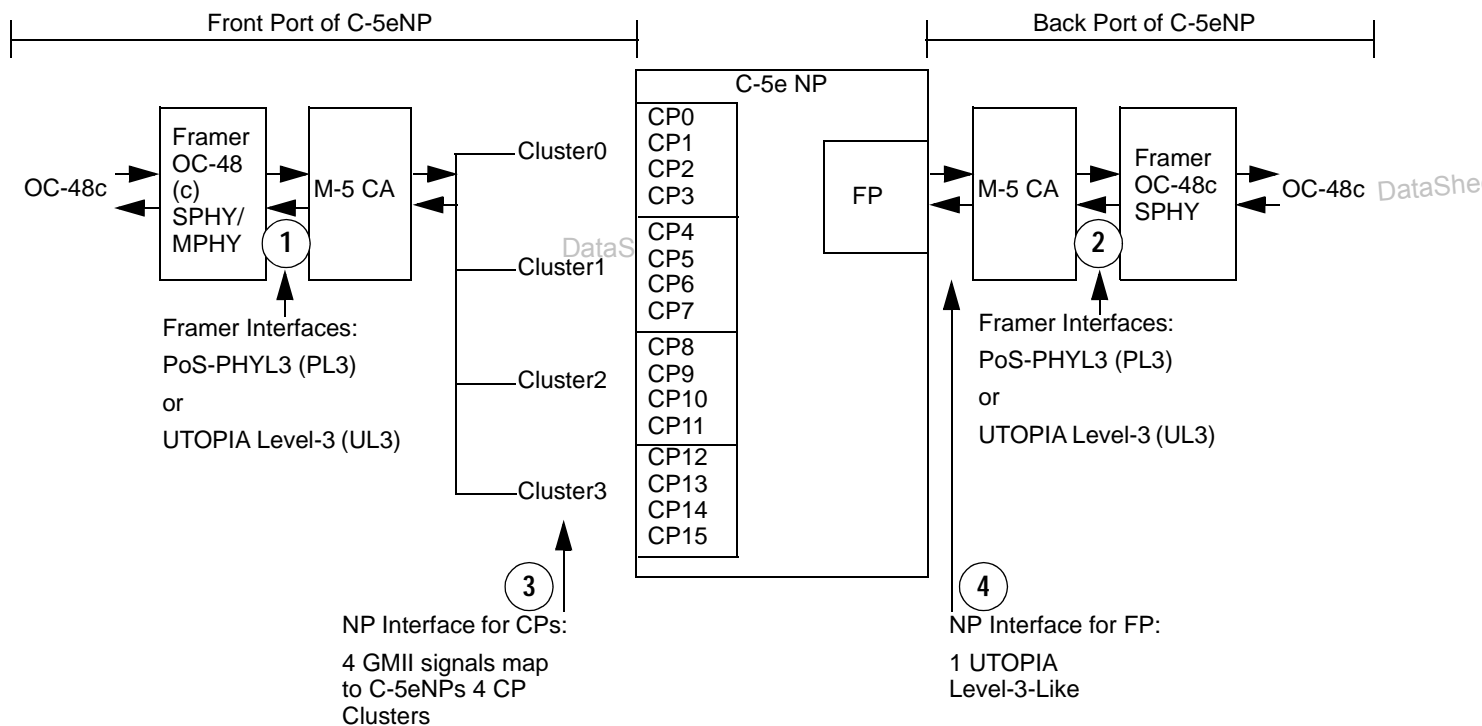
Front Port of C-5eNP

Back Port of C-5eNP

C-5e NP

OC-48c

Framer OC-48 (c) SPHY/ MPHY

1

M-5 CA

Cluster0

Cluster1

Cluster2

Cluster3

CP0 CP1 CP2 CP3

CP4 CP5 CP6 CP7

CP8 CP9 CP10 CP11

CP12 CP13 CP14 CP15

FP

M-5 CA

Framer OC-48c SPHY

2

OC-48c

DataShe

DataS

Framer Interfaces:

PoS-PHYL3 (PL3)

or

UTOPIA Level-3 (UL3)

Framer Interfaces:

PoS-PHYL3 (PL3)

or

UTOPIA Level-3 (UL3)

3

NP Interface for CPs:

4 GMII signals map to C-5eNPs 4 CP Clusters

4

NP Interface for FP:

1 UTOPIA Level-3-Like